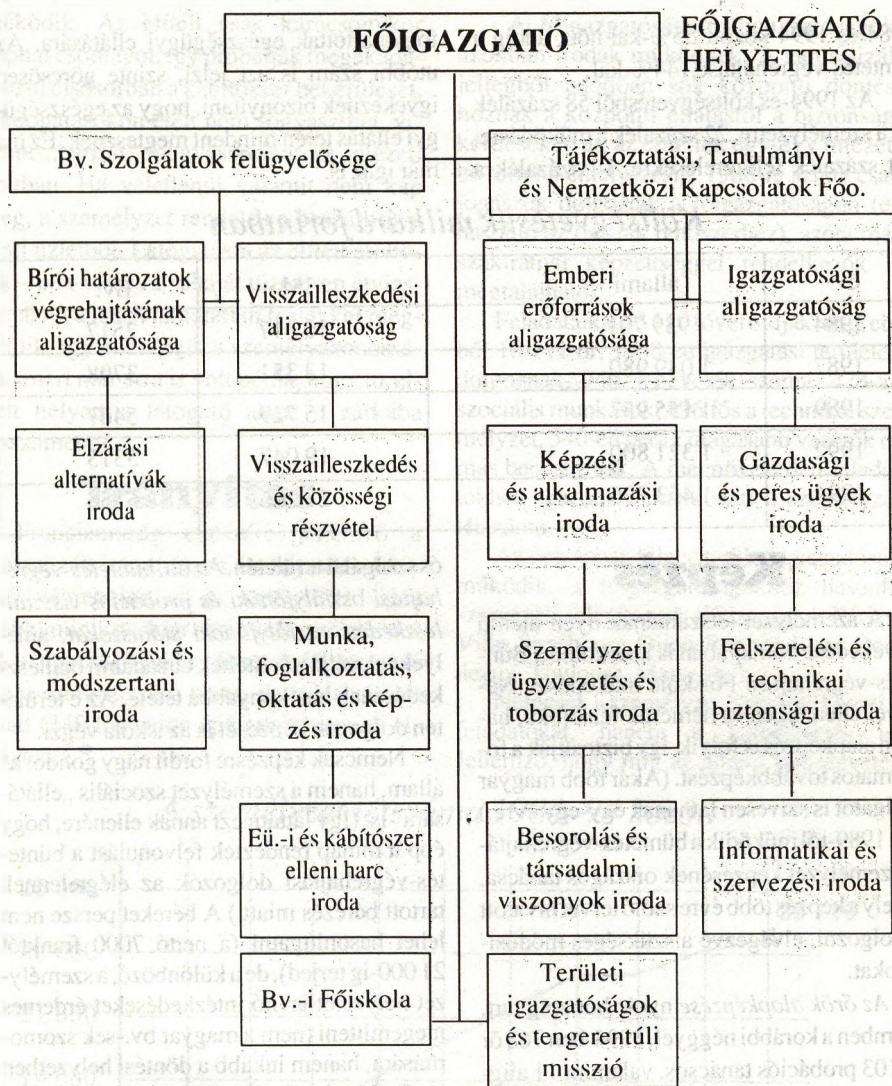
FŐIGAZGATÓ

FŐIGAZGATÓ HELYETTES

Bv. Szolgálatok felügyelősége

Tájékoztatási, Tanulmányi és Nemzetközi Kapcsolatok Főo.

Bírói határozatok végrehajtásának aligazgatósága

Visszailleszkedési aligazgatóság

Emberi erőforrások aligazgatósága

Igazgatósági aligazgatóság

Elzárási alternatívák iroda

Visszailleszkedés és közösségi részvétel

Képzési és alkalmazási iroda

Gazdasági és peres ügyek iroda

Szabályozási és módszertani iroda

Munka, foglalkoztatás, oktatás és képzés iroda

Személyzeti ügyvezetés és toborzás iroda

Felszerelési és technikai biztonsági iroda

Eü.-i és kábítószer elleni harc iroda

Besorolás és társadalmi viszonyok iroda

Informatikai és szervezési iroda

Bv.-i Főiskola

Területi igazgatóságok és tengerentúli misszió